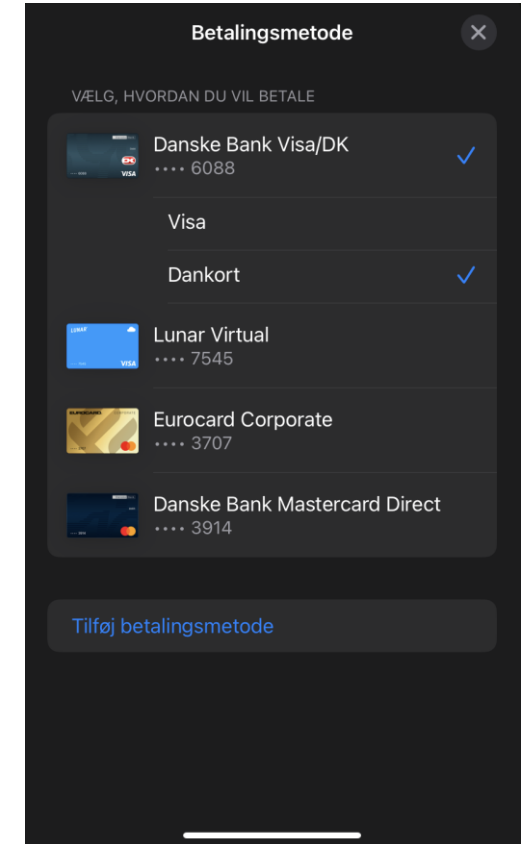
Betalingsmetode

VÆLG, HVORDAN DU VIL BETALE

Danske Bank Visa/DK
•••• 6088

Visa

Dankort

Lunar Virtual
•••• 7545

Eurocard Corporate
•••• 3707

Danske Bank Mastercard Direct
•••• 3914

Tilføj betalingsmetode